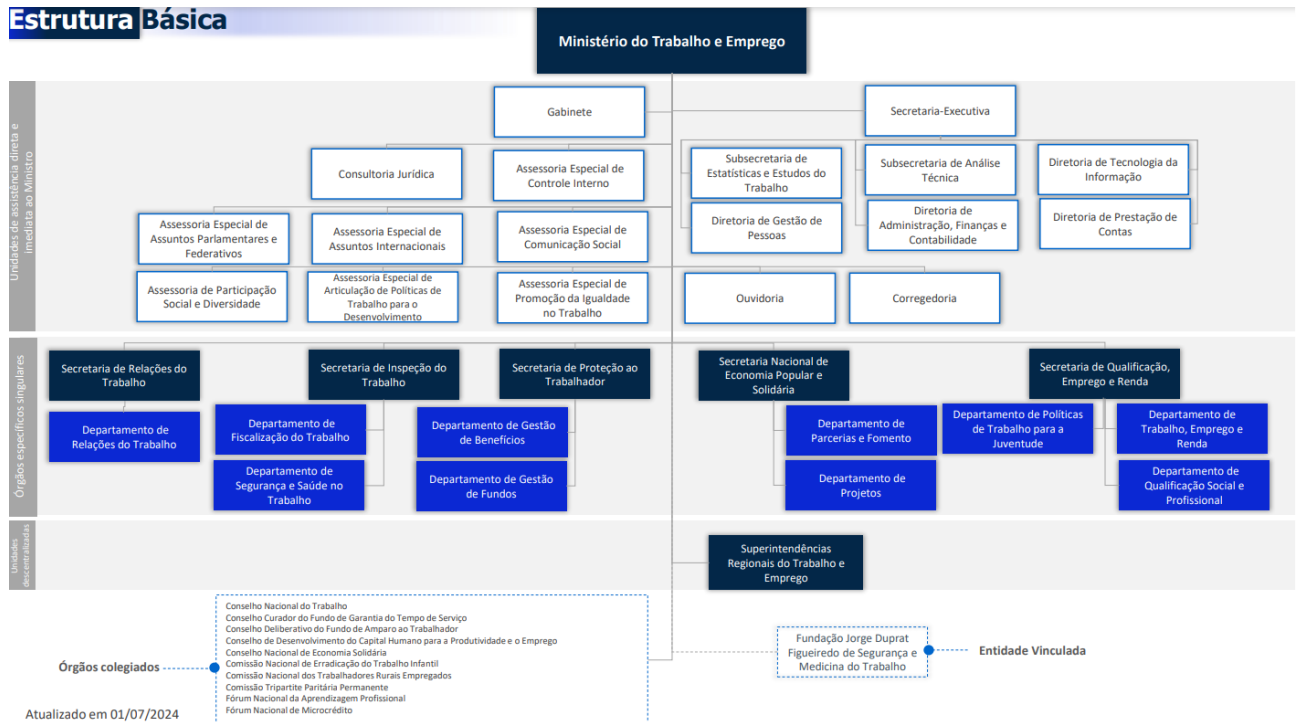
Estrutura Básica

Ministério do Trabalho e Emprego

Unidades de assistência direta e imediata ao Ministro

Gabinete

Secretaria-Executiva

Consultoria Jurídica

Assessoria Especial de Controle Interno

Subsecretaria de Estatísticas e Estudos do Trabalho

Subsecretaria de Análise Técnica

Diretoria de Tecnologia da Informação

Diretoria de Gestão de Pessoas

Diretoria de Administração, Finanças e Contabilidade

Diretoria de Prestação de Contas

Assessoria Especial de Assuntos Parlamentares e Federativos

Assessoria Especial de Assuntos Internacionais

Assessoria Especial de Comunicação Social

Assessoria de Participação Social e Diversidade

Assessoria Especial de Articulação de Políticas de Trabalho para o Desenvolvimento

Assessoria Especial de Promoção da Igualdade no Trabalho

Ouvidoria

Corregedoria

Órgãos específicos singulares

Secretaria de Relações do Trabalho

Departamento de Relações do Trabalho

Secretaria de Inspeção do Trabalho

Departamento de Fiscalização do Trabalho

Departamento de Segurança e Saúde no Trabalho

Secretaria de Proteção ao Trabalhador

Departamento de Gestão de Benefícios

Departamento de Gestão de Fundos

Secretaria Nacional de Economia Popular e Solidária

Departamento de Parcerias e Fomento

Departamento de Projetos

Secretaria de Qualificação, Emprego e Renda

Departamento de Políticas de Trabalho para a Juventude

Departamento de Trabalho, Emprego e Renda

Departamento de Qualificação Social e Profissional

Unidades descentralizadas

Superintendências Regionais do Trabalho e Emprego

Órgãos colegiados

Conselho Nacional do Trabalho
Conselho Curador do Fundo de Garantia do Tempo de Serviço
Conselho Deliberativo do Fundo de Amparo ao Trabalhador
Conselho de Desenvolvimento do Capital Humano para a Produtividade e o Emprego
Conselho Nacional de Economia Solidária
Comissão Nacional de Erradicação do Trabalho Infantil
Comissão Nacional dos Trabalhadores Rurais Empregados
Comissão Tripartite Paritária Permanente
Fórum Nacional da Aprendizagem Profissional
Fórum Nacional de Microcrédito

Fundação Jorge Duprat Figueiredo de Segurança e Medicina do Trabalho

Entidade Vinculada

Atualizado em 01/07/2024